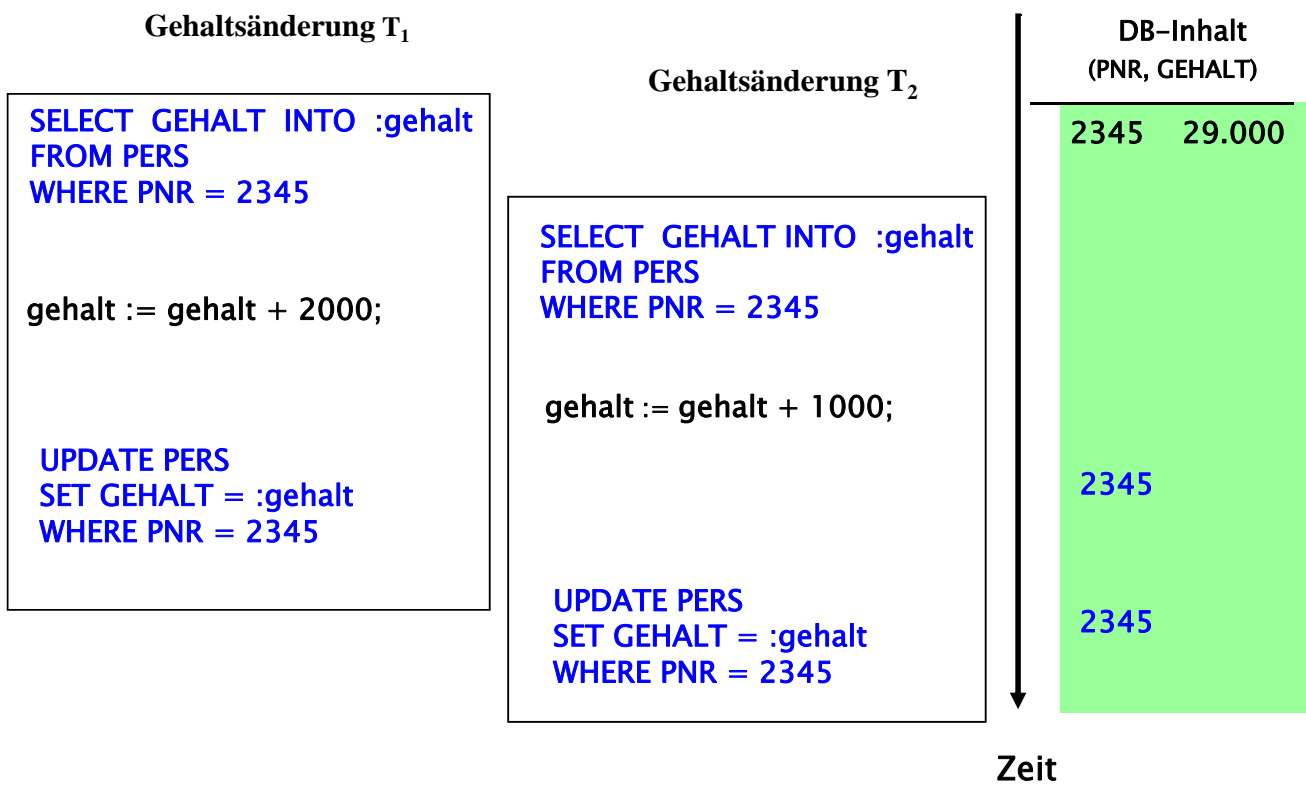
Gehaltsänderung $T_1$

SELECT GEHALT INTO :gehalt
FROM PERS
WHERE PNR = 2345

gehalt := gehalt + 2000;

UPDATE PERS
SET GEHALT = :gehalt
WHERE PNR = 2345

Gehaltsänderung $T_2$

SELECT GEHALT INTO :gehalt
FROM PERS
WHERE PNR = 2345

gehalt := gehalt + 1000;

UPDATE PERS
SET GEHALT = :gehalt
WHERE PNR = 2345

DB-Inhalt
(PNR, GEHALT)

2345 29.000

2345

2345

Zeit